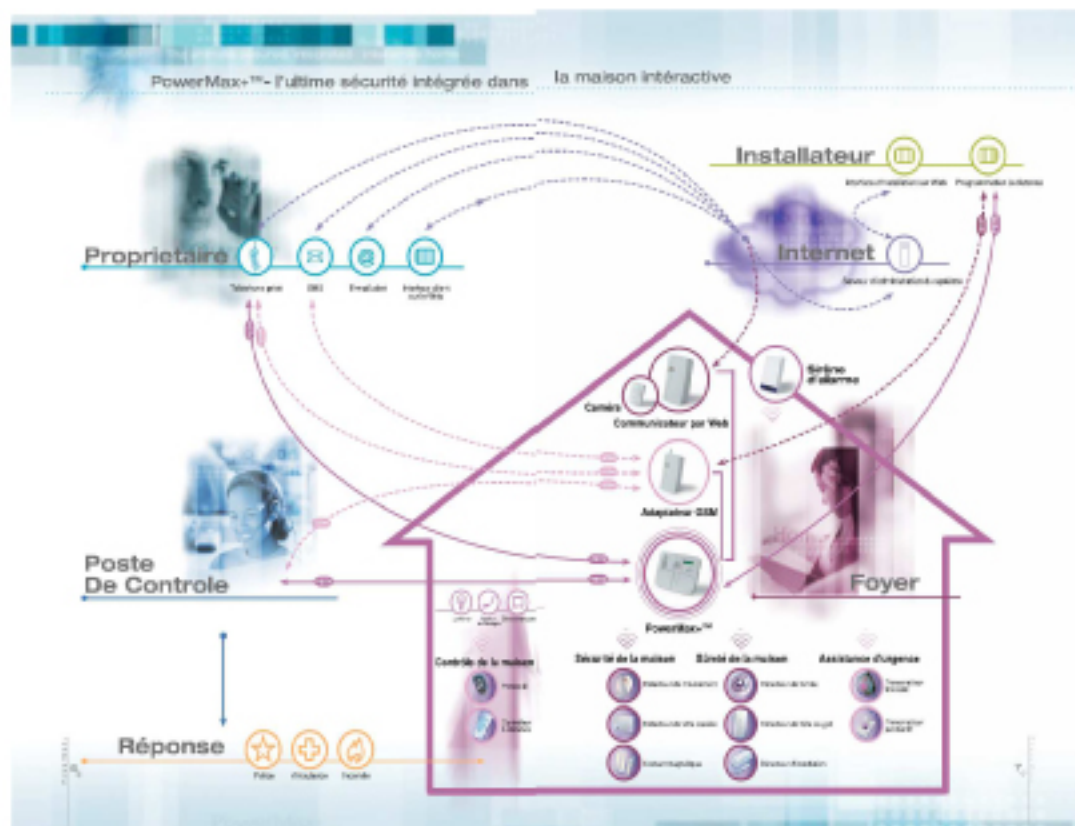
PowerMax+™- l'ultime sécurité intégrée dans la maison intéractive

Installateur

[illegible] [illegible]

Proprietaire

Telephone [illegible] SMS E-mail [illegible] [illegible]

Internet

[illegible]

Sirène d'alarme

Caméra

Communicateur par Web

Adaptateur GSM

Poste De Controle

Foyer

PowerMax+™

Contrôle de la maison

Sécurité de la maison

Sûreté de la maison

Assistance d'urgence

Réponse

Police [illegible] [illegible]